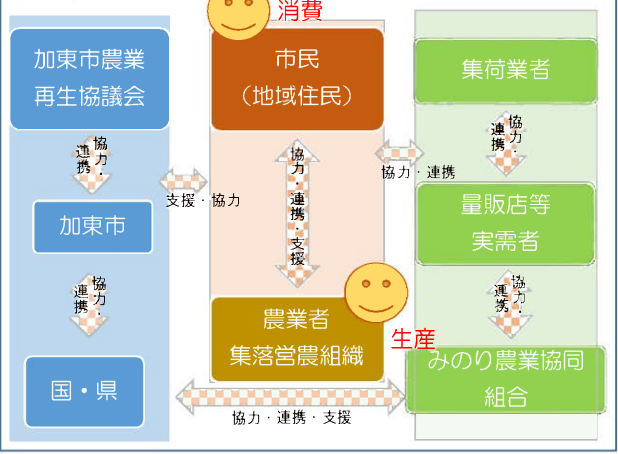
消費

加東市農業再生協議会

市民（地域住民）

集荷業者

協力・連携

協力・連携

支援・協力

協力・連携・支援

協力・連携

加東市

量販店等実需者

協力・連携

協力・連携

農業者
集落営農組織

生産

みのり農業協同組合

国・県

協力・連携・支援